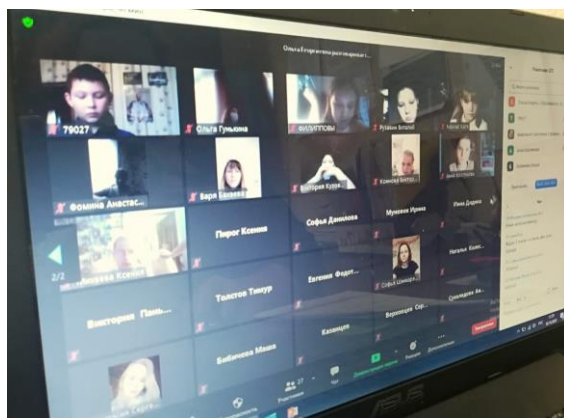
Ольга Егоровна раскрашивает...

79027

Ольга Гунькина

ФИЛИППОВЫ

Рубаки Виталий

Фомина Анастас...

Варя Баканова

Виктория Кузн...

Комков Виктор...

Пирог Ксения

Софья Данилова

Мукеева Ирина

Инна Дарина

2/2

Тихонова Ксения

Виктория Пань...

Толстов Тимур

Евгения Федот...

Софья Шамор...

Наталья Кон...

Вероника Сер...

Смолядова Ан...

Бабичева Маша

Казанцев

Участники

Чат

ASUS